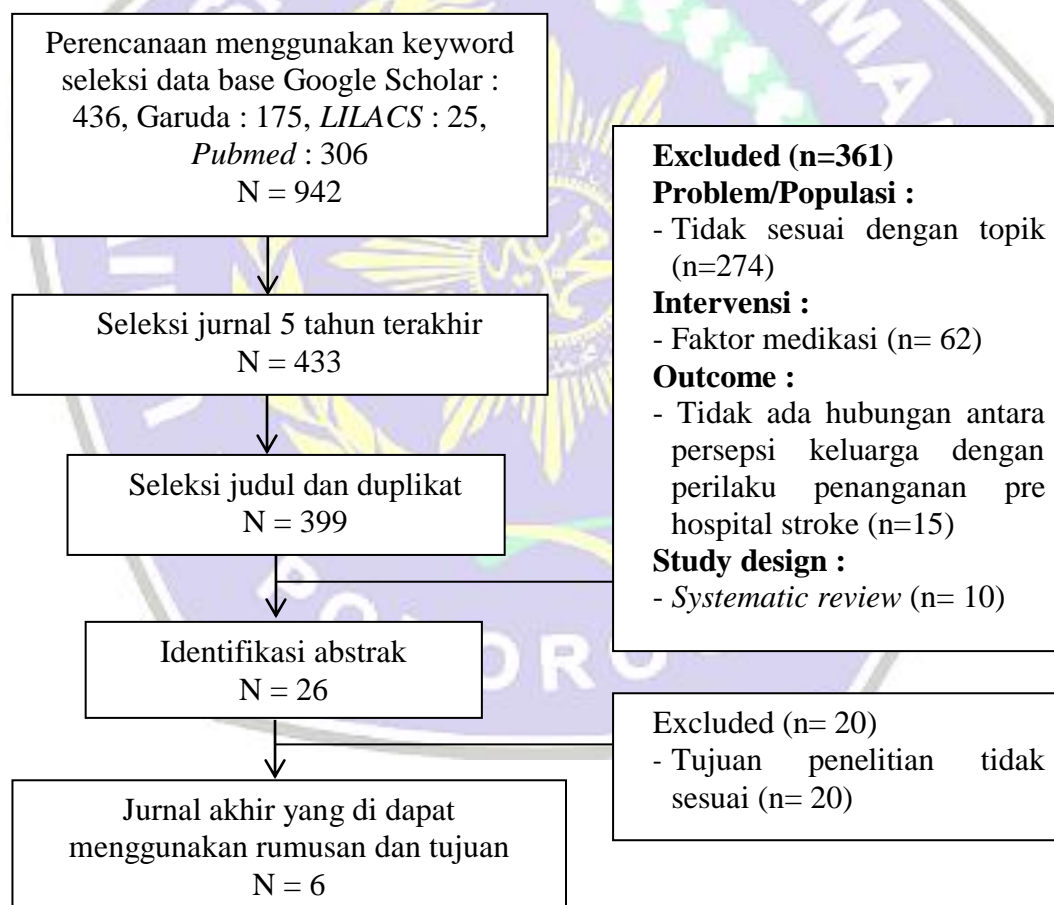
Perencanaan menggunakan keyword seleksi data base Google Scholar : 436, Garuda : 175, *LILACS* : 25, *Pubmed* : 306
N = 942

Seleksi jurnal 5 tahun terakhir
N = 433

Seleksi judul dan duplikat
N = 399

Identifikasi abstrak
N = 26

Jurnal akhir yang di dapat menggunakan rumusan dan tujuan
N = 6

**Excluded (n=361)**
**Problem/Populasi :**
- Tidak sesuai dengan topik (n=274)
**Intervensi :**
- Faktor medikasi (n= 62)
**Outcome :**
- Tidak ada hubungan antara persepsi keluarga dengan perilaku penanganan pre hospital stroke (n=15)
**Study design :**
- *Systematic review* (n= 10)

Excluded (n= 20)
- Tujuan penelitian tidak sesuai (n= 20)